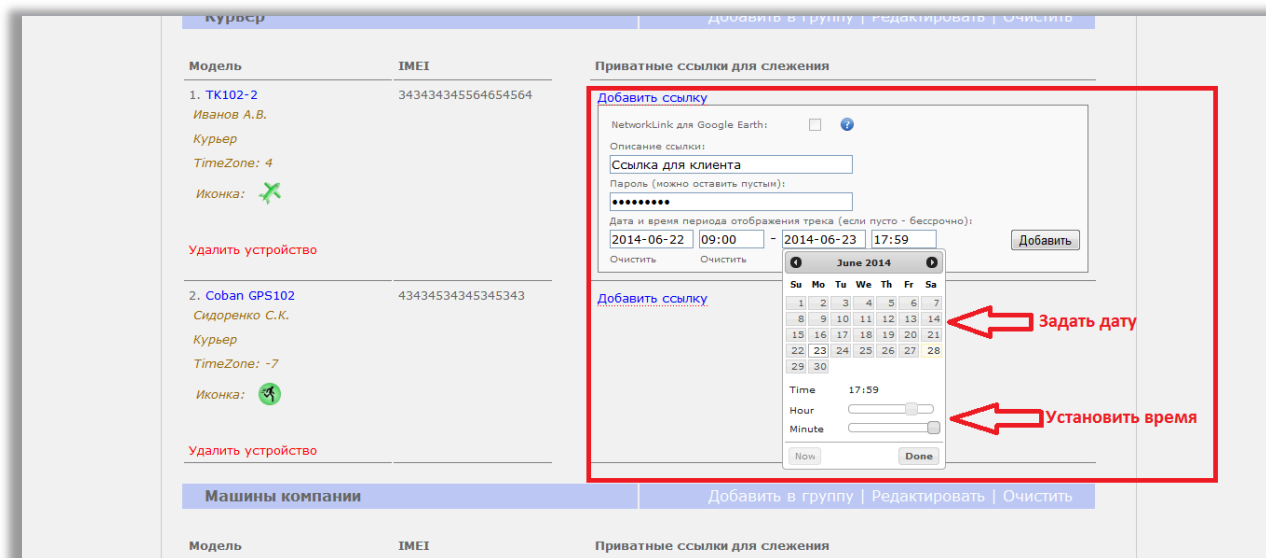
Курьер | Добавить в группу | Редактировать | Очистить

| Модель | IMEI | Приватные ссылки для слежения |
|---|---|---|
| 1. TK102-2 Иванов А.В. Курьер TimeZone: 4 Иконка: Удалить устройство | 343434345564654564 | Добавить ссылку |
| 2. Coban GPS102 Сидоренко С.К. Курьер TimeZone: -7 Иконка: Удалить устройство | 43434534345345343 | Добавить ссылку |

NetworkLink для Google Earth:

Описание ссылки:

Ссылка для клиента

Пароль (можно оставить пустым):

•••••••••

Дата и время периода отображения трека (если пусто - бессрочно):

2014-06-22 09:00 - 2014-06-23 17:59 Добавить

Очистить Очистить

June 2014

| Su | Mo | Tu | We | Th | Fr | Sa |
|---|---|---|---|---|---|---|
| 1 | 2 | 3 | 4 | 5 | 6 | 7 |
| 8 | 9 | 10 | 11 | 12 | 13 | 14 |
| 15 | 16 | 17 | 18 | 19 | 20 | 21 |
| 22 | 23 | 24 | 25 | 26 | 27 | 28 |
| 29 | 30 | | | | | |

Time 17:59

Hour

Minute

Now Done

Задать дату

Установить время

Машины компании | Добавить в группу | Редактировать | Очистить

Модель IMEI Приватные ссылки для слежения